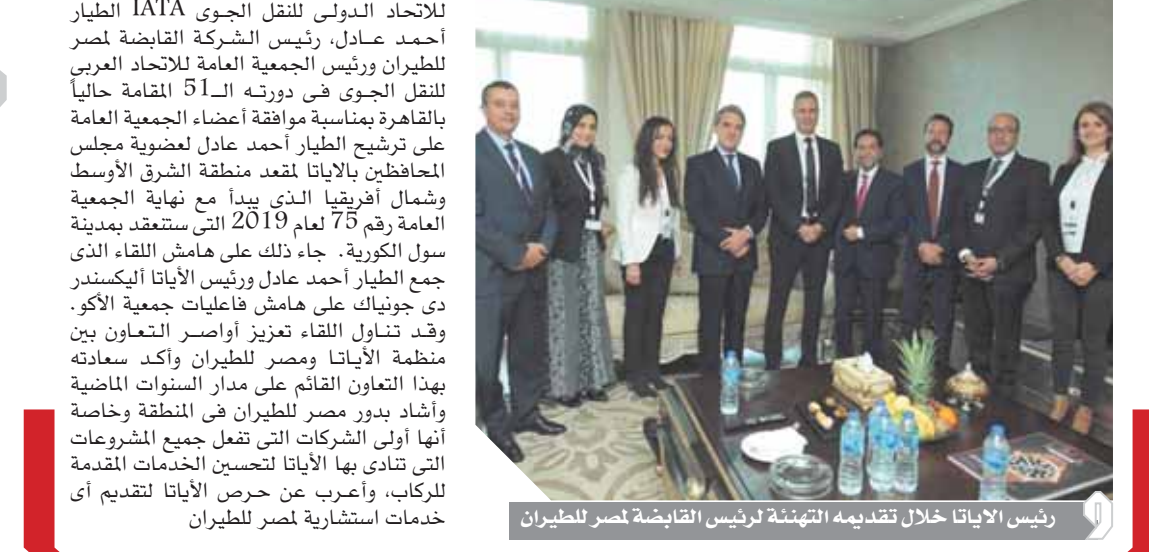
للاتحاد الدولى للنقل الجوى IATA الطيار أحمد عادل، رئيس الشركة القابضة لمصر للطيران ورئيس الجمعية العامة للاتحاد العربى للنقل الجوى فى دورته الـ51 المقامة حالياً بالقاهرة بمناسبة موافقة أعضاء الجمعية العامة على ترشيح الطيار أحمد عادل لعضوية مجلس المحافظين بالاياتا لمقعد منطقة الشرق الأوسط وشمال أفريقيا الذى يبدأ مع نهاية الجمعية العامة رقم 75 لعام 2019 التى ستنعقد بمدينة سول الكورية. جاء ذلك على هامش اللقاء الذى جمع الطيار أحمد عادل ورئيس الأياتا أليكسندر دى جونياك على هامش فاعليات جمعية الأكو. وقد تناول اللقاء تعزيز أواصر التعاون بين منظمة الأياتا ومصر للطيران وأكد سعادته بهذا التعاون القائم على مدار السنوات الماضية وأشاد بدور مصر للطيران فى المنطقة وخاصة أنها أولى الشركات التى تفعل جميع المشروعات التى تنادى بها الأياتا لتحسين الخدمات المقدمة للركاب، وأعرب عن حرص الأياتا لتقديم أى خدمات استشارية لمصر للطيران

رئيس الاياتا خلال تقديمه التهنئة لرئيس القابضة لمصر للطيران